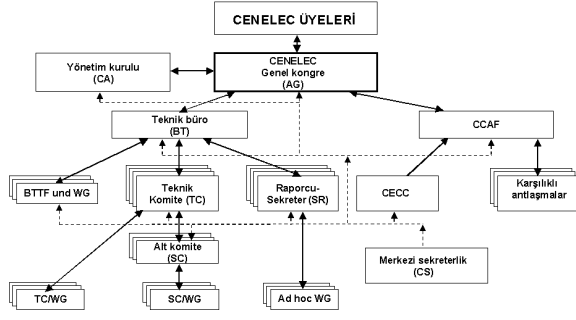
CENELEC ÜYELERİ

Yönetim kurulu (CA)

CENELEC Genel kongre (AG)

Teknik büro (BT)

CCAF

BTTF und WG

Teknik Komite (TC)

Raporcu-Sekreter (SR)

CECC

Karşılıklı antlaşmalar

Alt komite (SC)

Merkezi sekreterlik (CS)

TC/WG

SC/WG

Ad hoc WG